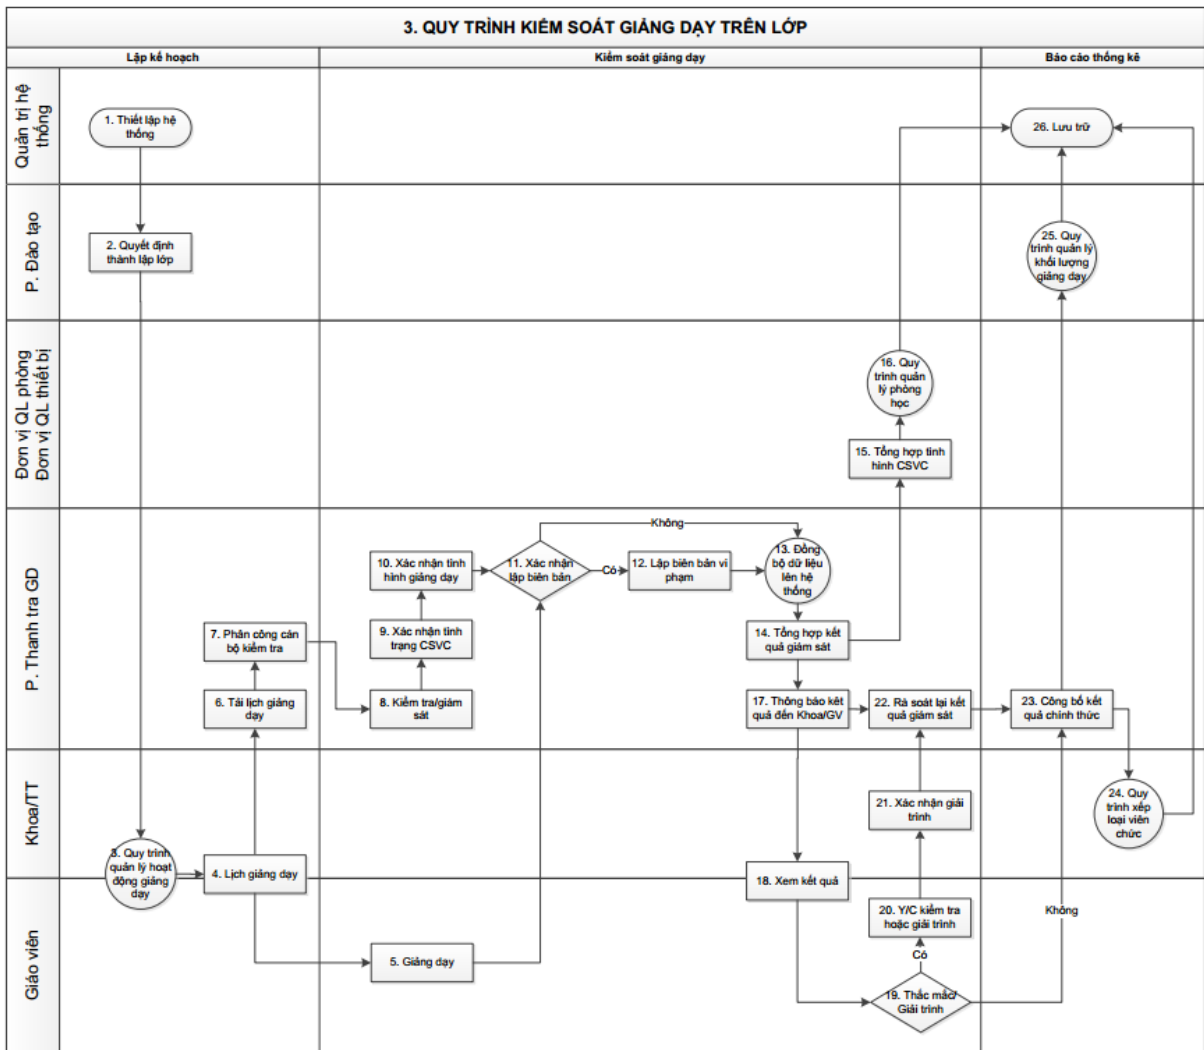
3. QUY TRÌNH KIỂM SOÁT GIẢNG DẠY TRÊN LỚP

Lập kế hoạch

Kiểm soát giảng dạy

Báo cáo thống kê

Quản trị hệ thống

P. Đào tạo

Đơn vị QL phòng
Đơn vị QL thiết bị

P. Thanh tra GD

Khoa/TT

Giáo viên

1. Thiết lập hệ thống

2. Quyết định thành lập lớp

3. Quy trình quản lý hoạt động giảng dạy

4. Lịch giảng dạy

5. Giảng dạy

6. Tải lịch giảng dạy

7. Phân công cán bộ kiểm tra

8. Kiểm tra/giám sát

9. Xác nhận tình trạng CSVC

10. Xác nhận tình hình giảng dạy

11. Xác nhận lập biên bản

Có

Không

12. Lập biên bản vi phạm

13. Đồng bộ dữ liệu lên hệ thống

14. Tổng hợp kết quả giám sát

15. Tổng hợp tình hình CSVC

16. Quy trình quản lý phòng học

17. Thông báo kết quả đến Khoa/GV

18. Xem kết quả

19. Thắc mắc/ Giải trình

Có

Không

20. Y/C kiểm tra hoặc giải trình

21. Xác nhận giải trình

22. Rà soát lại kết quả giám sát

23. Công bố kết quả chính thức

24. Quy trình xếp loại viên chức

25. Quy trình quản lý khối lượng giảng dạy

26. Lưu trữ